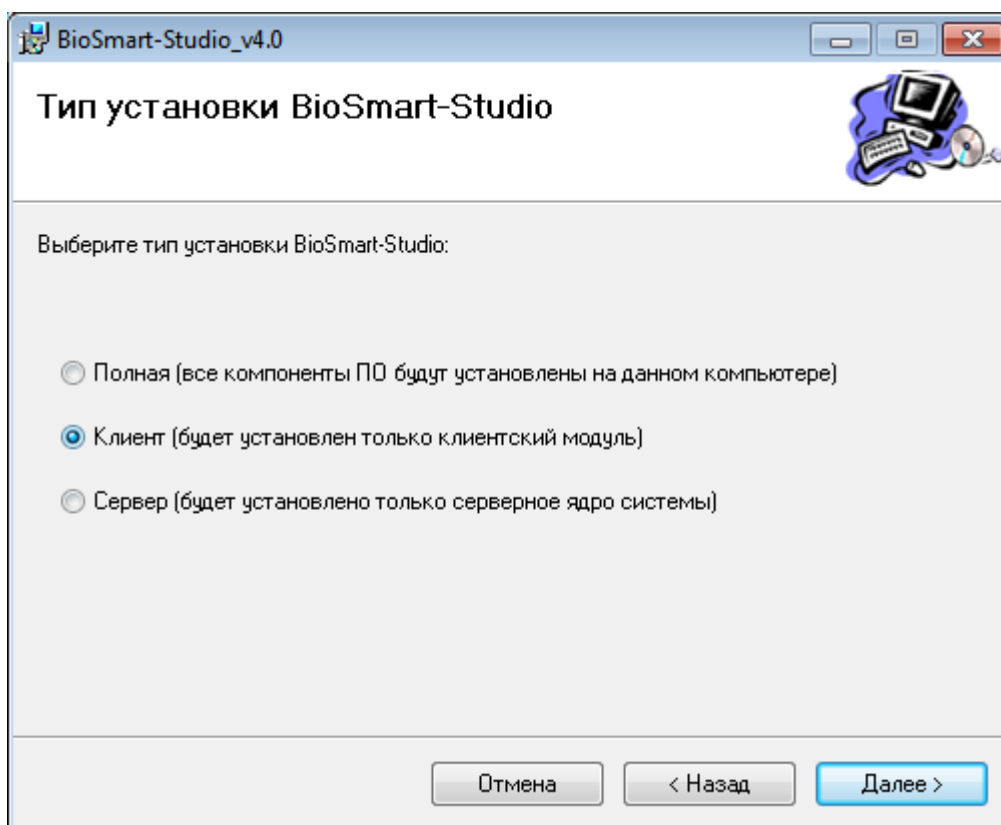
BioSmart-Studio_v4.0

Тип установки BioSmart-Studio

Выберите тип установки BioSmart-Studio:

Полная (все компоненты ПО будут установлены на данном компьютере)

Клиент (будет установлен только клиентский модуль)

Сервер (будет установлено только серверное ядро системы)

Отмена

< Назад

Далее >